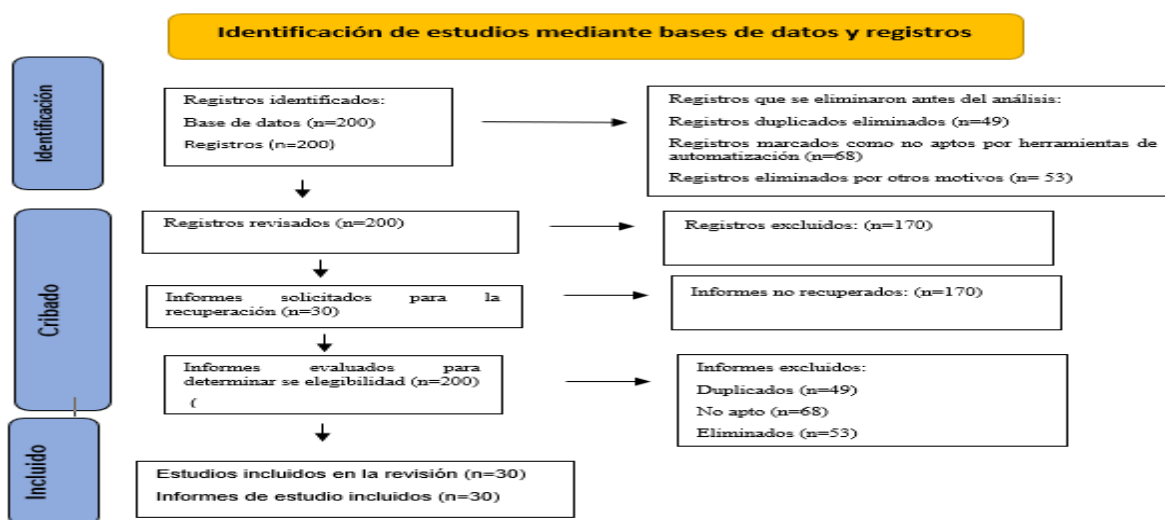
Identificación de estudios mediante bases de datos y registros

Identificación

Registros identificados:
Base de datos (n=200)
Registros (n=200)

Registros que se eliminaron antes del análisis:
Registros duplicados eliminados (n=49)
Registros marcados como no aptos por herramientas de automatización (n=68)
Registros eliminados por otros motivos (n= 53)

Cribado

Registros revisados (n=200)

Registros excluidos: (n=170)

Informes solicitados para la recuperación (n=30)

Informes no recuperados: (n=170)

Informes evaluados para determinar se elegibilidad (n=200)
(

Informes excluidos:
Duplicados (n=49)
No apto (n=68)
Eliminados (n=53)

Incluido

Estudios incluidos en la revisión (n=30)
Informes de estudio incluidos (n=30)